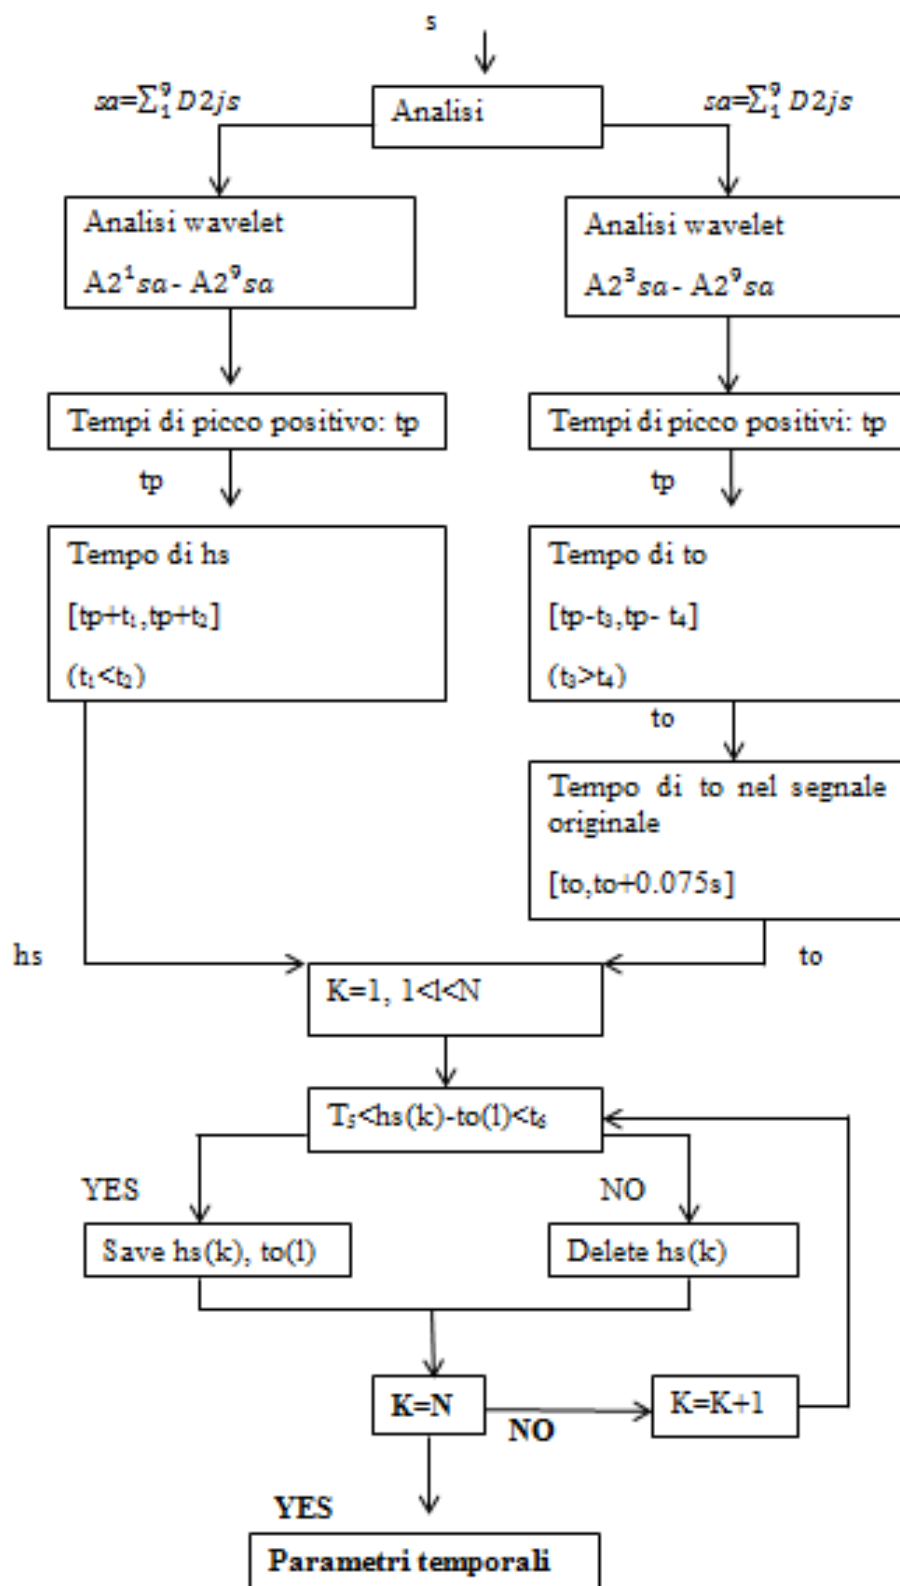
s

$sa=\sum_1^9 D2js$

Analisi

$sa=\sum_1^9 D2js$

Analisi wavelet
$A2^1sa$ - $A2^9sa$

Analisi wavelet
$A2^3sa$ - $A2^9sa$

Tempi di picco positivo: tp

Tempi di picco positivi: tp

tp

tp

Tempo di hs
[tp+$t_1$,tp+$t_2$]
($t_1$<$t_2$)

Tempo di to
[tp-$t_3$,tp- $t_4$]
($t_3$>$t_4$)

to

Tempo di to nel segnale originale
[to,to+0.075s]

hs

to

K=1, 1<l<N

$T_5$<hs(k)-to(l)<$t_6$

YES

NO

Save hs(k), to(l)

Delete hs(k)

K=N

NO

K=K+1

YES

Parametri temporali